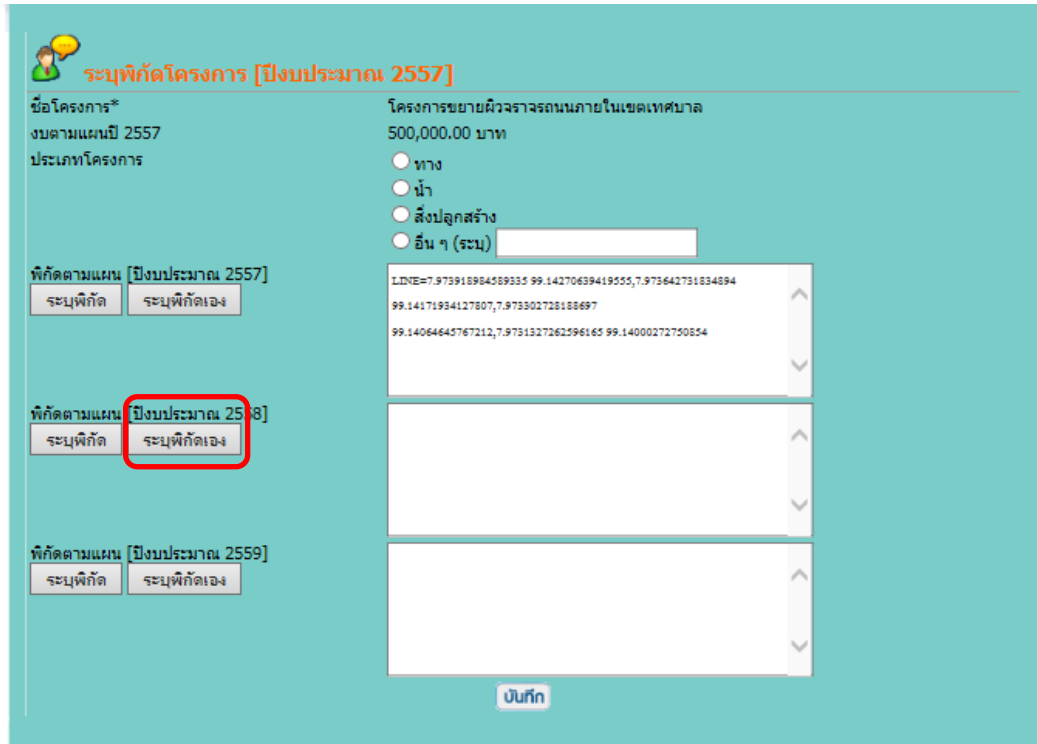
ระบุพิกัดโครงการ [ปีงบประมาณ 2557]

ชื่อโครงการ*
โครงการขยายผิวจราจรถนนภายในเขตเทศบาล

งบตามแผนปี 2557
500,000.00 บาท

ประเภทโครงการ
ทาง
น้ำ
สิ่งปลูกสร้าง
อื่น ๆ (ระบุ)

พิกัดตามแผน [ปีงบประมาณ 2557]
ระบุพิกัด
ระบุพิกัดเอง

LINE=7.973918984589335 99.14270639419555,7.973642731834894 99.14171934127807,7.973302728188697 99.14064645767212,7.9731327262596165 99.14000272750854

พิกัดตามแผน [ปีงบประมาณ 2558]
ระบุพิกัด
ระบุพิกัดเอง

พิกัดตามแผน [ปีงบประมาณ 2559]
ระบุพิกัด
ระบุพิกัดเอง

บันทึก